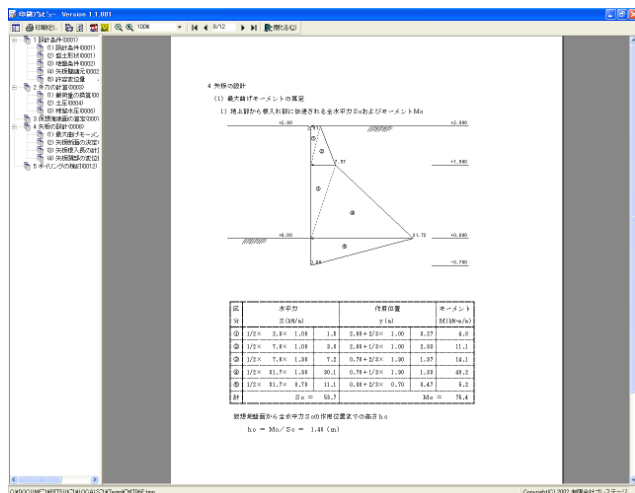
印刷プレビュー Version 1.1.001

印刷(P) 100% 8/12 閉じる(C)

1 設計条件(0001)
(1) 設計条件(0001)
(2) 盛土形状(0001)
(3) 地盤条件(0002)
(4) 矢板諸元(0002)
(5) 許容変位量
2 外力の計算(0003)
(1) 载荷重の換算(00
(2) 土圧(0004)
(3) 残留水圧(0006)
3 矢板根入長の算定(0006)
4 矢板の設計(0008)
(1) 最大曲げモーメン
(2) 矢板断面の決定
(3) 矢板根入長の計
(4) 矢板頭部の変位
5 ボーリングの検討(0012)

4 矢板の設計

(1) 最大曲げモーメントの算定

1) 地上部から根入れ部に作用する全水平力Soおよびモーメント Mo

+2.000
+1.500
+0.000
-0.700

| 区分 | 水平力 S (kN/m) | | 作用位置 y (m) | | モーメント M(kN・m/m) |
|---|---|---|---|---|---|
| ① | 1/2× 2.8× 1.00 | 1.4 | 2.00＋2/3× 1.00 | 2.67 | 4.0 |
| ② | 1/2× 7.8× 1.00 | 3.9 | 2.00＋1/3× 1.00 | 2.33 | 11.1 |
| ③ | 1/2× 7.8× 1.30 | 7.2 | 0.70＋2/3× 1.30 | 1.57 | 14.1 |
| ④ | 1/2× 31.7× 1.30 | 30.1 | 0.70＋1/3× 1.30 | 1.33 | 48.2 |
| ⑤ | 1/2× 31.7× 0.70 | 11.1 | 0.00＋2/3× 0.70 | 0.47 | 5.2 |
| 計 | So = | 53.7 | | Mo = | 76.4 |

根入れ部から全水平力Soの作用位置までの高さho

ho = Mo／So = 1.48 (m)